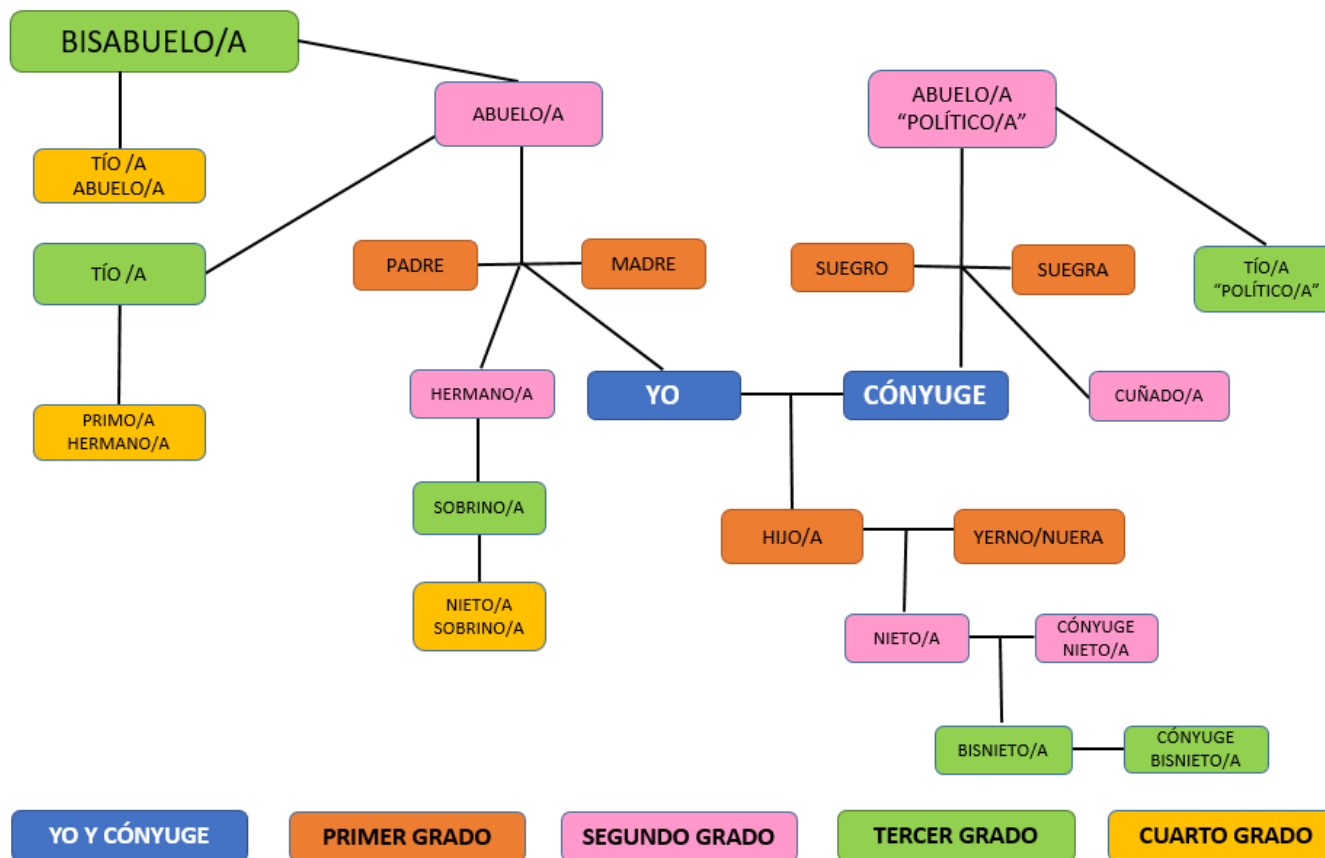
BISABUELO/A

ABUELO/A

ABUELO/A "POLÍTICO/A"

TÍO /A ABUELO/A

TÍO /A

PADRE

MADRE

SUEGRO

SUEGRA

TÍO/A "POLÍTICO/A"

HERMANO/A

YO

CÓNYUGE

CUÑADO/A

PRIMO/A HERMANO/A

SOBRINO/A

HIJO/A

YERNO/NUERA

NIETO/A SOBRINO/A

NIETO/A

CÓNYUGE NIETO/A

BISNIETO/A

CÓNYUGE BISNIETO/A

YO Y CÓNYUGE

PRIMER GRADO

SEGUNDO GRADO

TERCER GRADO

CUARTO GRADO